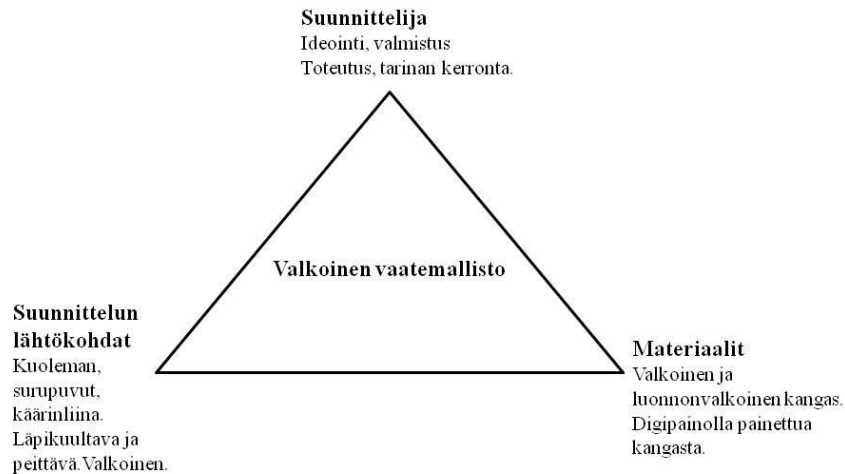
Suunnittelija
Ideointi, valmistus
Toteutus, tarinan kerronta.

Valkoinen vaatemallisto

Suunnittelun lähtökohdat
Kuoleman, surupuvut, käärinliina. Läpikuultava ja peittävä.Valkoinen.

Materiaalit
Valkoinen ja luonnonvalkoinen kangas. Digipainolla painettua kangasta.